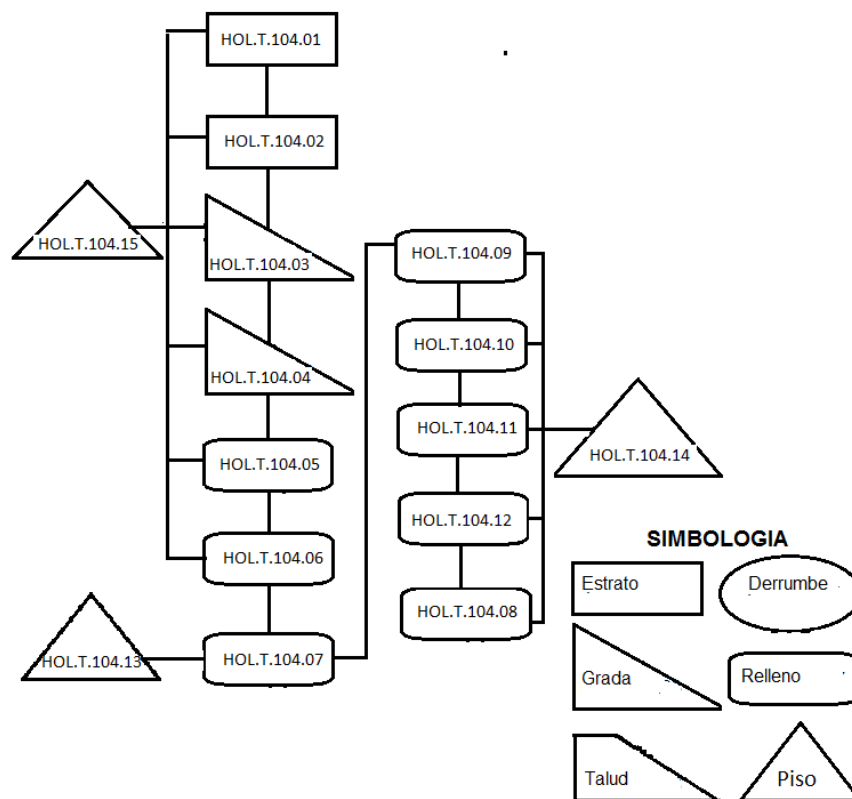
HOL.T.104.01

HOL.T.104.02

HOL.T.104.15

HOL.T.104.03

HOL.T.104.04

HOL.T.104.05

HOL.T.104.06

HOL.T.104.13

HOL.T.104.07

HOL.T.104.09

HOL.T.104.10

HOL.T.104.11

HOL.T.104.14

HOL.T.104.12

HOL.T.104.08

SIMBOLOGIA

Estrato

Derrumbe

Grada

Relleno

Talud

Piso